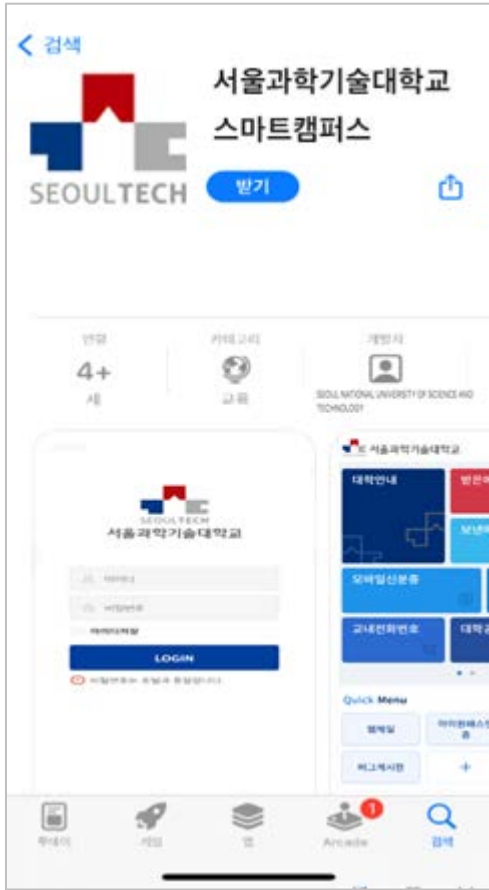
< 검색

SEOULTECH

서울과학기술대학교 스마트캠퍼스

받기

연령
4+
세

카테고리
교육

개발자
SEOUL NATIONAL UNIVERSITY OF SCIENCE AND TECHNOLOGY

SEOULTECH
서울과학기술대학교

아이디
비밀번호
아이디저장
LOGIN
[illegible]

서울과학기술대학교

대학안내
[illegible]
모바일신분증
교내전화번호
대학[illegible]

Quick Menu
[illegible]
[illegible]
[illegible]
+

투데이
게임
앱
Arcade
검색
1